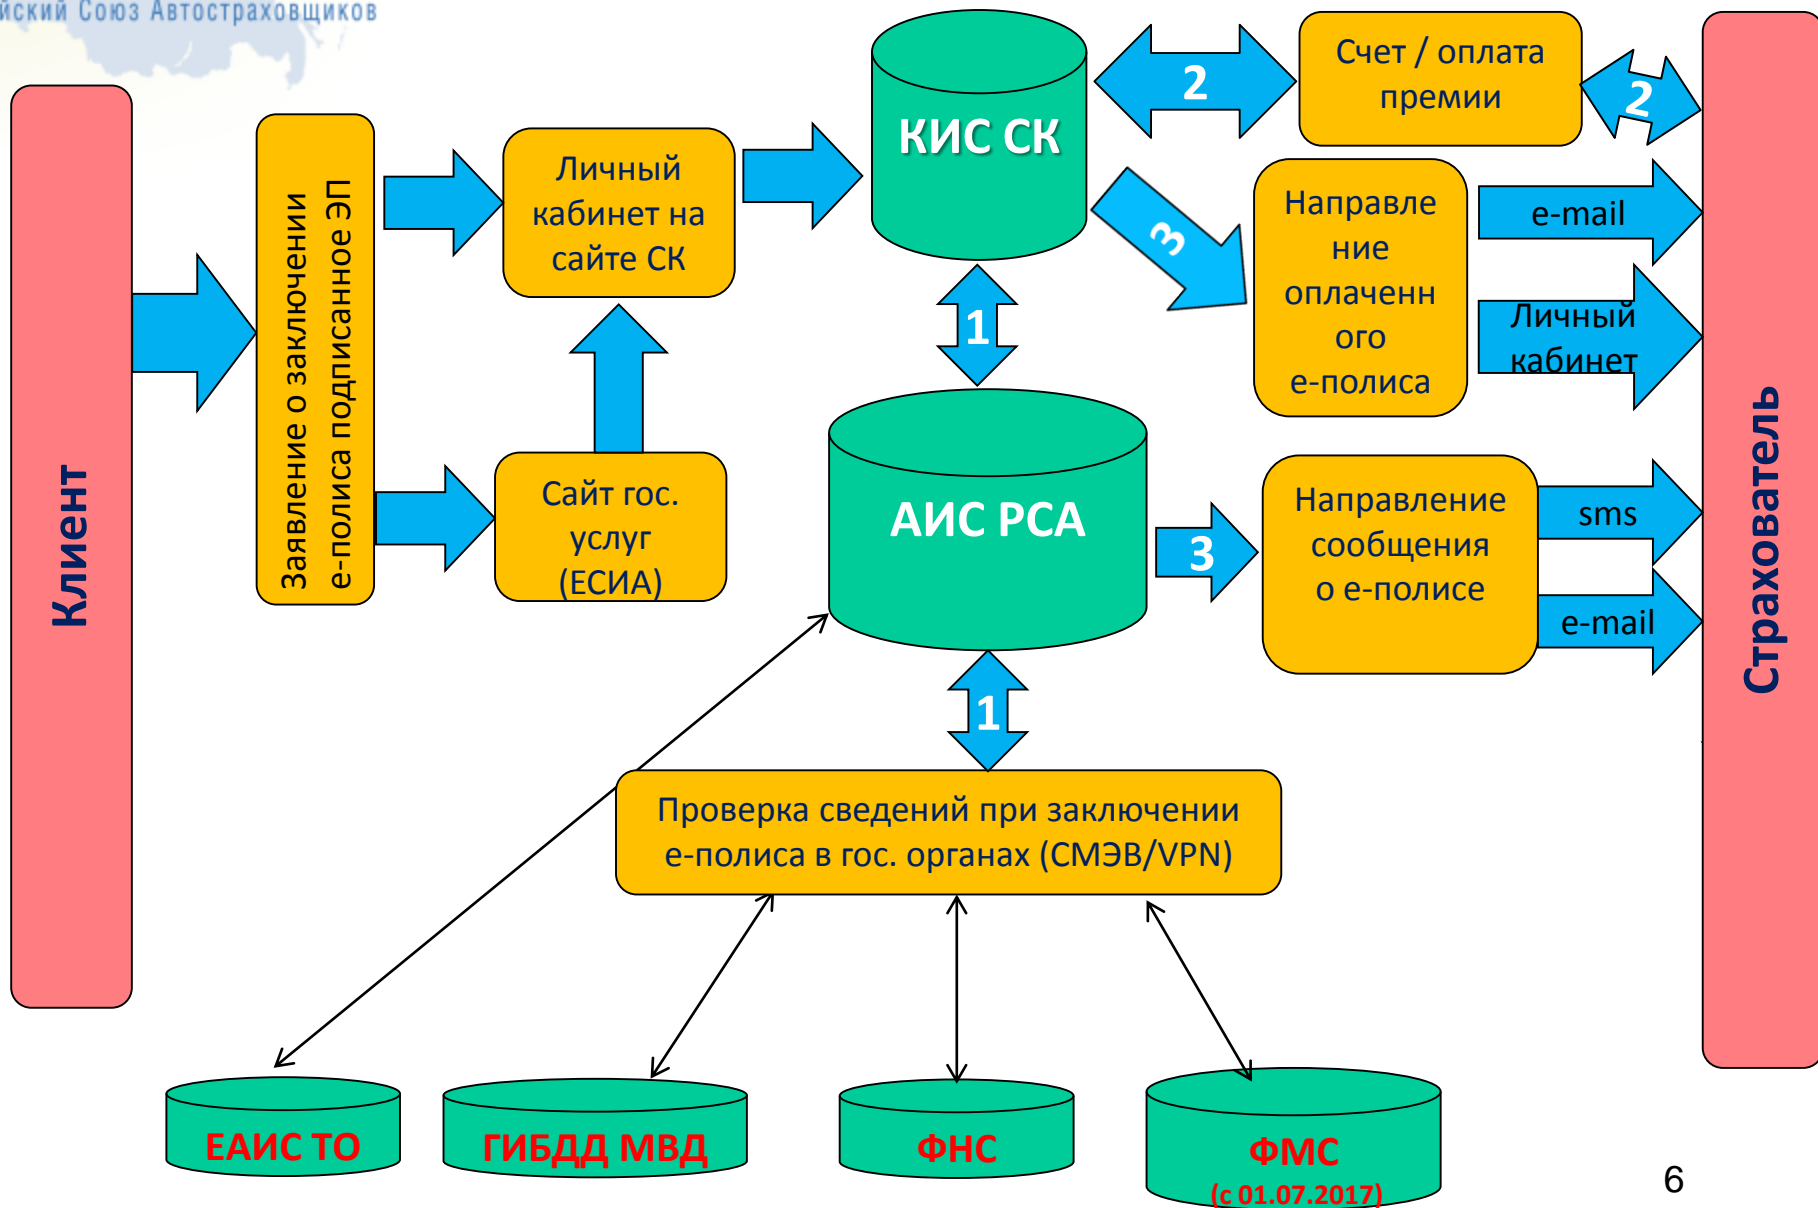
ийский Союз Автостраховщиков

Клиент

Заявление о заключении е-полиса подписанное ЭП

Личный кабинет на сайте СК

Сайт гос. услуг (ЕСИА)

КИС СК

2

Счет / оплата премии

2

3

Направление оплаченного е-полиса

e-mail

Личный кабинет

1

АИС РСА

3

Направление сообщения о е-полисе

sms

e-mail

Страхователь

1

Проверка сведений при заключении е-полиса в гос. органах (СМЭВ/VPN)

ЕАИС ТО

ГИБДД МВД

ФНС

ФМС
(с 01.07.2017)

6